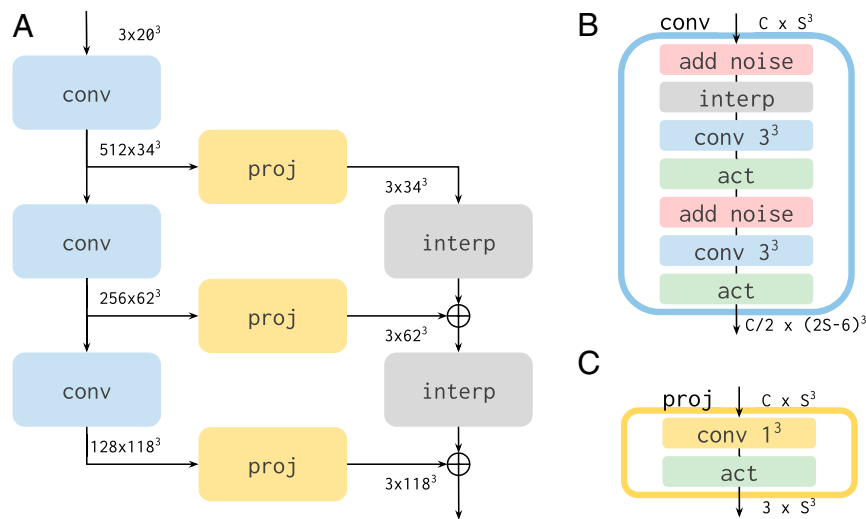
A

$3x20^3$

conv

$512x34^3$

proj

$3x34^3$

conv

interp

$256x62^3$

proj

$3x62^3$

conv

interp

$128x118^3$

proj

$3x118^3$

B

conv

C x $S^3$

add noise

interp

conv $3^3$

act

add noise

conv $3^3$

act

C/2 x $(2S-6)^3$

C

proj

C x $S^3$

conv $1^3$

act

3 x $S^3$